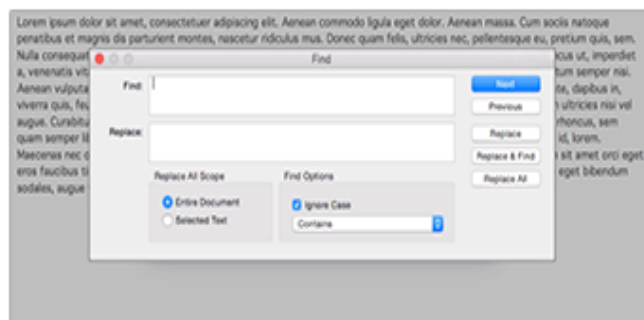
Lorem ipsum dolor sit amet, consectetuer adipiscing elit. Aenean commodo ligula eget dolor. Aenean massa. Cum sociis natoque penatibus et magnis dis parturient montes, nascetur ridiculus mus. Donec quam felis, ultricies nec, pellentesque eu, pretium quis, sem. Nulla consequat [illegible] a, venenatis vit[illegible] Aenean vulputa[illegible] viverra quis, feu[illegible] augue. Curabitu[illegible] quam semper li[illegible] Maecenas nec o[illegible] eros faucibus ti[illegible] sodales, augue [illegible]

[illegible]cu ut, imperdiet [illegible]tum semper nisi. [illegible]tie, dapibus in, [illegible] ultricies nisi vel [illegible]rhoncus, sem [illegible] id, lorem. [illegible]n sit amet orci eget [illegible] eget bibendum

Find

Find:

Replace:

Next

Previous

Replace

Replace & Find

Replace All

Replace All Scope

Entire Document

Selected Text

Find Options

Ignore Case

Contains